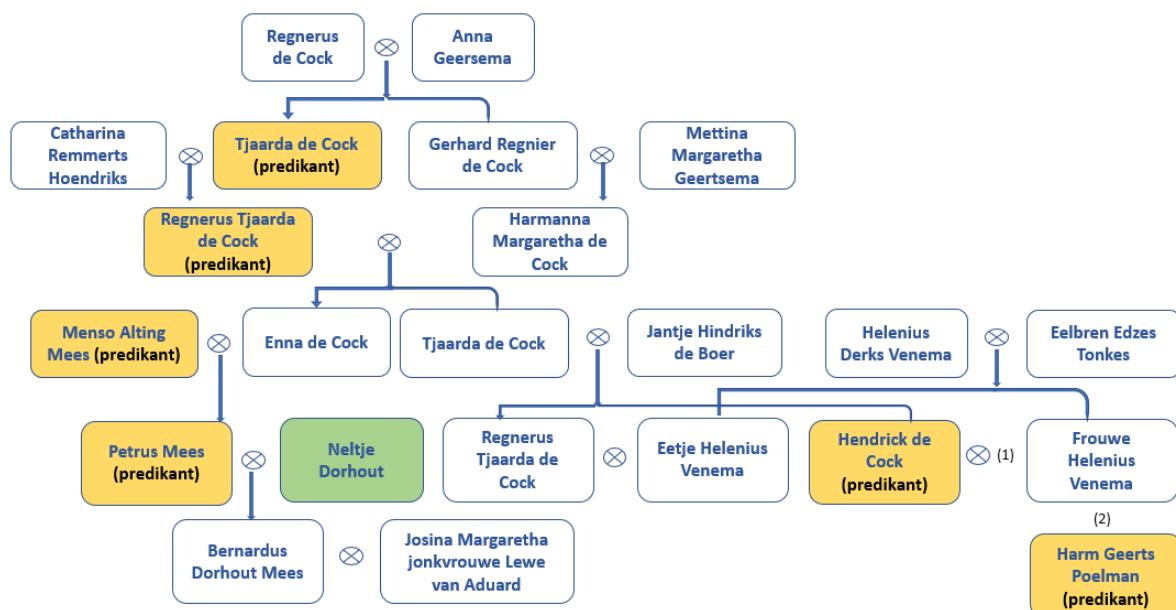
Regnerus de Cock ⊗ Anna Geersema

Catharina Remmerts Hoendriks ⊗ Tjaarda de Cock (predikant)

Gerhard Regnier de Cock ⊗ Mettina Margaretha Geertsema

Regnerus Tjaarda de Cock (predikant) ⊗ Harmanna Margaretha de Cock

Menso Alting Mees (predikant) ⊗ Enna de Cock

Tjaarda de Cock ⊗ Jantje Hindriks de Boer

Helenius Derks Venema ⊗ Eelbren Edzes Tonkes

Petrus Mees (predikant) ⊗ Neltje Dorhout

Regnerus Tjaarda de Cock ⊗ Eetje Helenius Venema

Hendrick de Cock (predikant) ⊗ (1) Frouwe Helenius Venema

(2)

Harm Geerts Poelman (predikant)

Bernardus Dorhout Mees ⊗ Josina Margaretha jonkvrouwe Lewe van Aduard